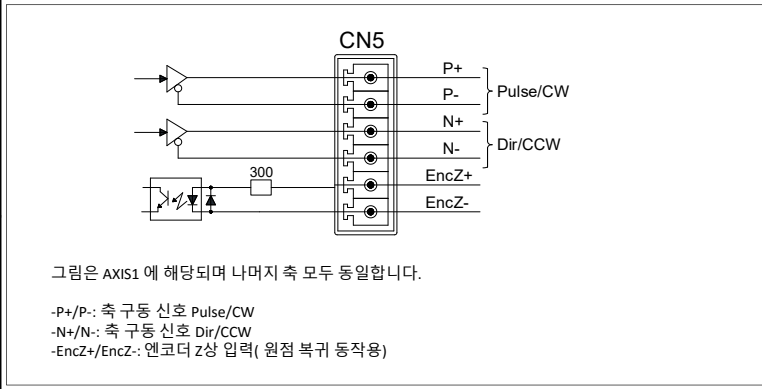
CN5

P+

P-

Pulse/CW

N+

N-

Dir/CCW

300

EncZ+

EncZ-

그림은 AXIS1 에 해당되며 나머지 축 모두 동일합니다.

-P+/P-: 축 구동 신호 Pulse/CW
-N+/N-: 축 구동 신호 Dir/CCW
-EncZ+/EncZ-: 엔코더 Z상 입력( 원점 복귀 동작용)